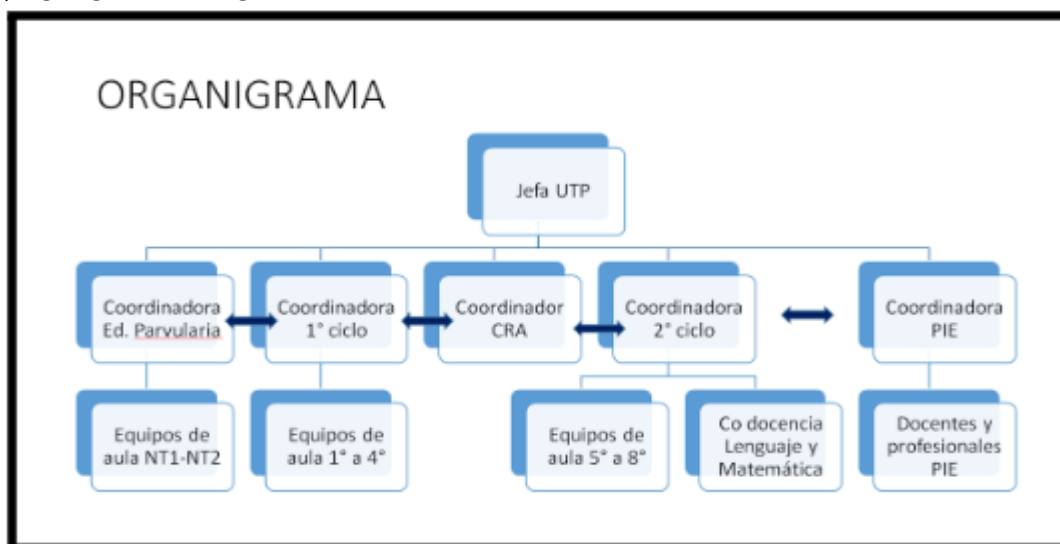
ORGANIGRAMA

Jefa UTP

Coordinadora Ed. Parvularia

Coordinadora 1° ciclo

Coordinador CRA

Coordinadora 2° ciclo

Coordinadora PIE

Equipos de aula NT1-NT2

Equipos de aula 1° a 4°

Equipos de aula 5° a 8°

Co docencia Lenguaje y Matemática

Docentes y profesionales PIE